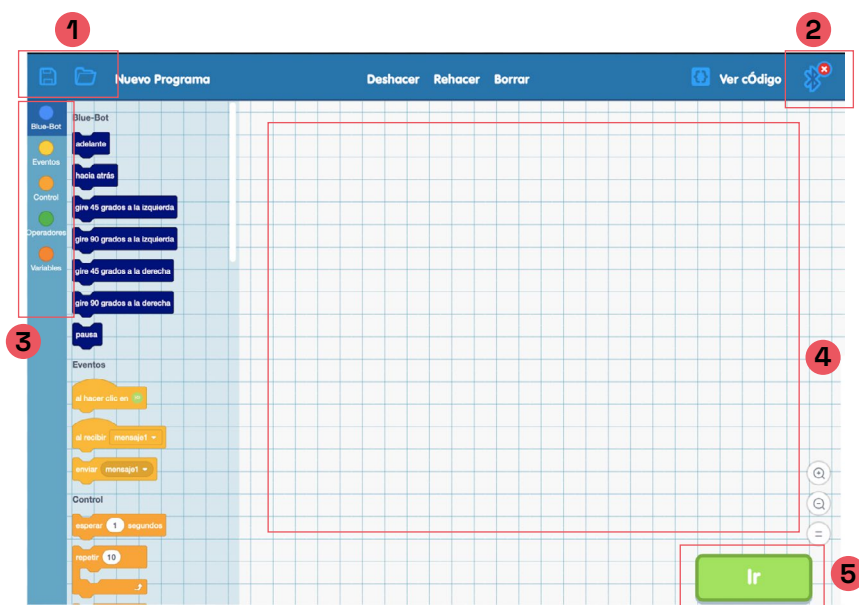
1

2

Nuevo Programa

Deshacer Rehacer Borrar

Ver cÓdigo

Blue-Bot
Eventos
Control
Operadores
Variables

3

Blue-Bot
adelante
hacia atrás
gire 45 grados a la izquierda
gire 90 grados a la izquierda
gire 45 grados a la derecha
gire 90 grados a la derecha
pausa

Eventos
al hacer clic en
al recibir mensaje1
enviar mensaje1

Control
esperar 1 segundos
repetir 10

4

5

Ir